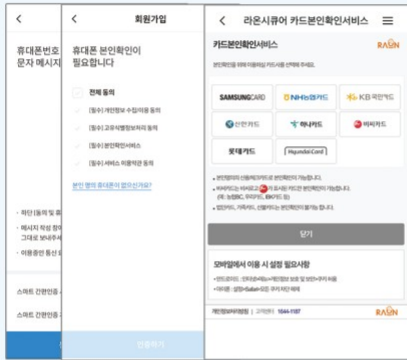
<
휴대폰번호
문자 메시지

· 하단 [동의 및 휴
· 메시지 작성 창이
그대로 보내주
· 이용중인 통신

스마트 간편인증

스마트 간편인증

<
회원가입

휴대폰 본인확인이
필요합니다

전체 동의

[필수] 개인정보 수집이용 동의

[필수] 고유식별정보처리 동의

[필수] 본인확인서비스

[필수] 서비스 이용약관 동의

본인 명의 휴대폰이 없으신가요?

인증하기

<
라온시큐어 카드본인확인서비스
≡

카드본인확인서비스
RAON

본인확인을 위해 이용하실 카드사를 선택해 주세요.

SAMSUNG CARD
NH농협카드
KB국민카드
신한카드
하나카드
비씨카드
롯데카드
Hyundai Card

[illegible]

닫기

모바일에서 이용 시 설정 필요사항

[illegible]

개인정보처리방침 | 고객센터 1644-1187
RAON